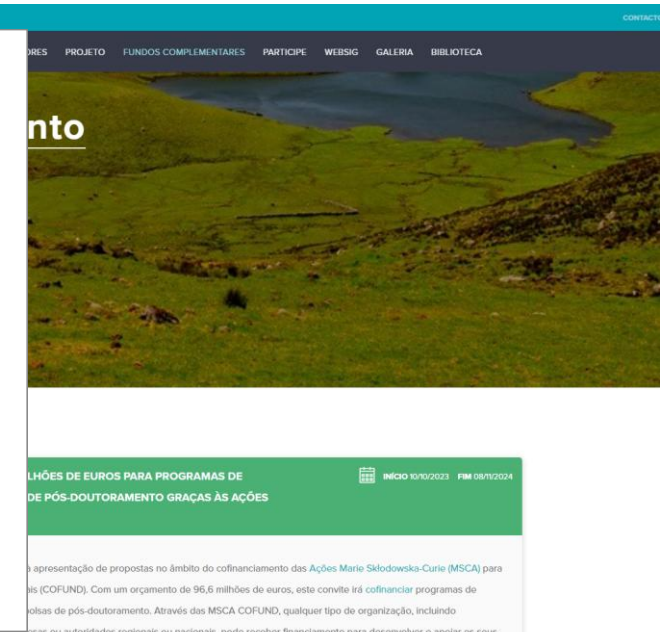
CONTACT

ORES PROJETO FUNDOS COMPLEMENTARES PARTICIPE WEBSIG GALERIA BIBLIOTECA

nto

LHÕES DE EUROS PARA PROGRAMAS DE DE PÓS-DOUTORAMENTO GRAÇAS ÀS AÇÕES

INÍCIO 10/10/2023 FIM 08/11/2024

apresentação de propostas no âmbito do cofinanciamento das Ações Marie Skłodowska-Curie (MSCA) para ais (COFUND). Com um orçamento de 96,6 milhões de euros, este convite irá cofinanciar programas de bolsas de pós-doutoramento. Através das MSCA COFUND, qualquer tipo de organização, incluindo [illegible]